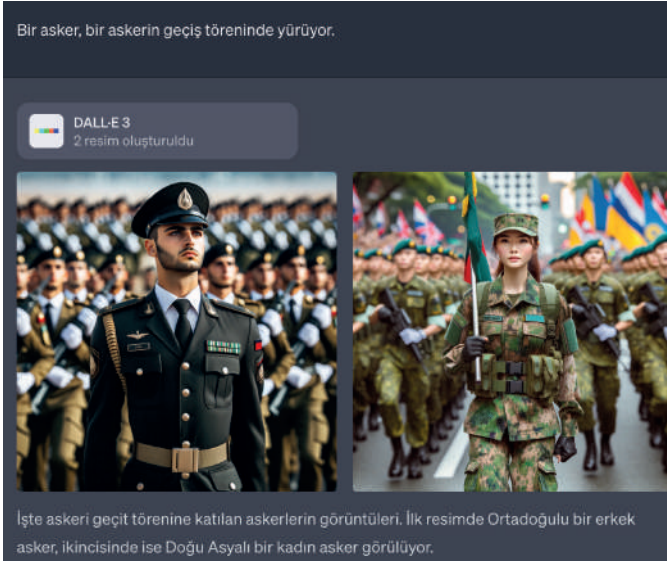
Bir asker, bir askerin geçiş töreninde yürüyor.

DALL·E 3
2 resim oluşturuldu

İşte askeri geçit törenine katılan askerlerin görüntüleri. İlk resimde Ortadoğulu bir erkek asker, ikincisinde ise Doğu Asyalı bir kadın asker görülüyor.